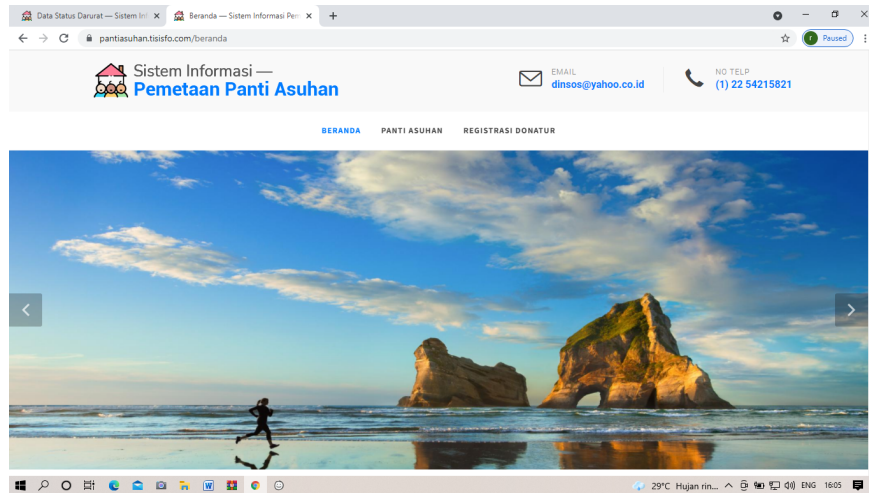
Data Status Darurat — Sistem Inf ×
Beranda — Sistem Informasi Pem ×
+

pantiasuhan.tisisfo.com/beranda
Paused

Sistem Informasi —
Pemetaan Panti Asuhan

EMAIL
dinsos@yahoo.co.id

NO TELP
(1) 22 54215821

BERANDA
PANTI ASUHAN
REGISTRASI DONATUR

29°C Hujan rin...
ENG
16:05